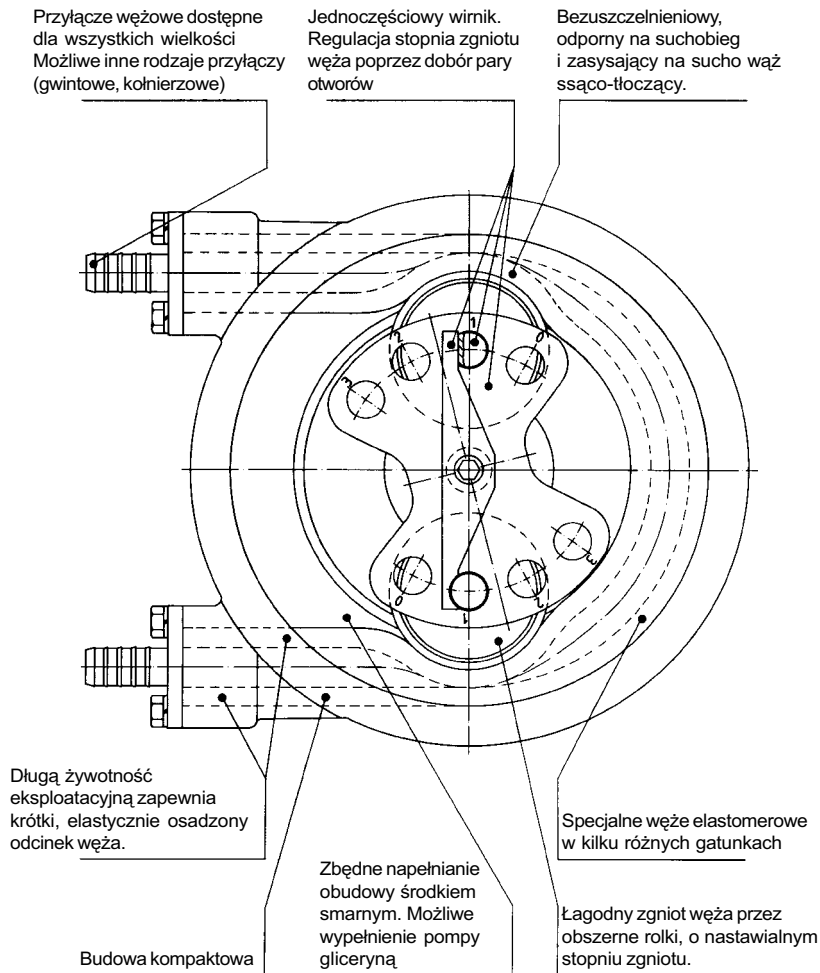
Przyłącze wężowe dostępne dla wszystkich wielkości Możliwe inne rodzaje przyłączy (gwintowe, kołnierzowe)

Jednoczęściowy wirnik. Regulacja stopnia zgniotu węża poprzez dobór pary otworów

Bezuszczelnieniowy, odporny na suchobieg i zasysający na sucho wąż ssąco-tłoczący.

1
2
0
3
1
0
2
3

Długą żywotność eksploatacyjną zapewnia krótki, elastycznie osadzony odcinek węża.

Specjalne węże elastomerowe w kilku różnych gatunkach

Zbędne napełnianie obudowy środkiem smarnym. Możliwe wypełnienie pompy gliceryną

Łagodny zgniot węża przez obszerne rolki, o nastawialnym stopniu zgniotu.

Budowa kompaktowa